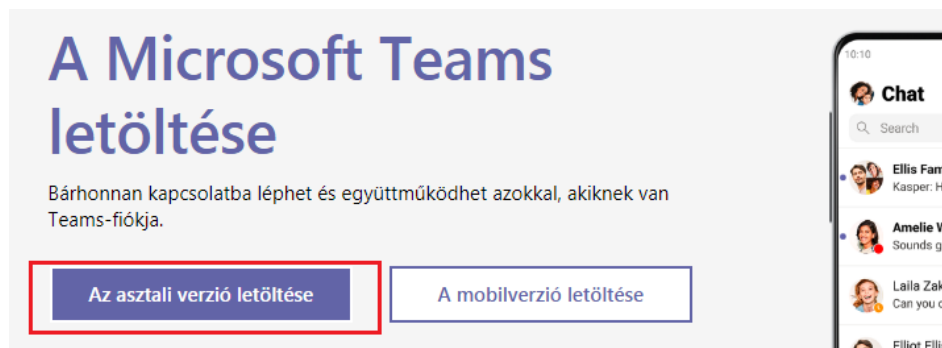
A Microsoft Teams letöltése

Bárhonnan kapcsolatba léphet és együttműködhet azokkal, akiknek van Teams-fiókja.

Az asztali verzió letöltése

A mobilverzió letöltése

10:10

Chat

Search

Ellis Fam

Kasper: H

Amelie W

Sounds g

Laila Zak

Can you c

Elliot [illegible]